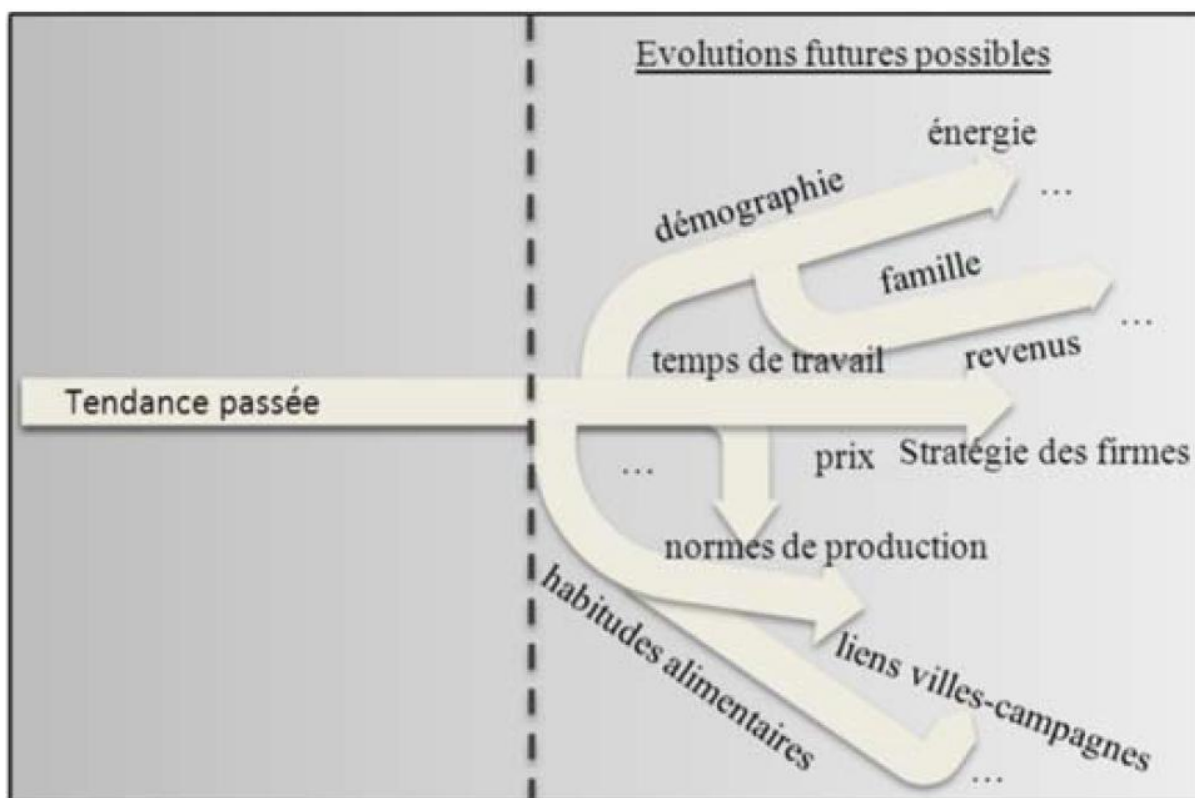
Evolutions futures possibles

énergie

démographie

…

famille

…

temps de travail

revenus

Tendance passée

prix

Stratégie des firmes

…

normes de production

habitudes alimentaires

liens villes-campagnes

…